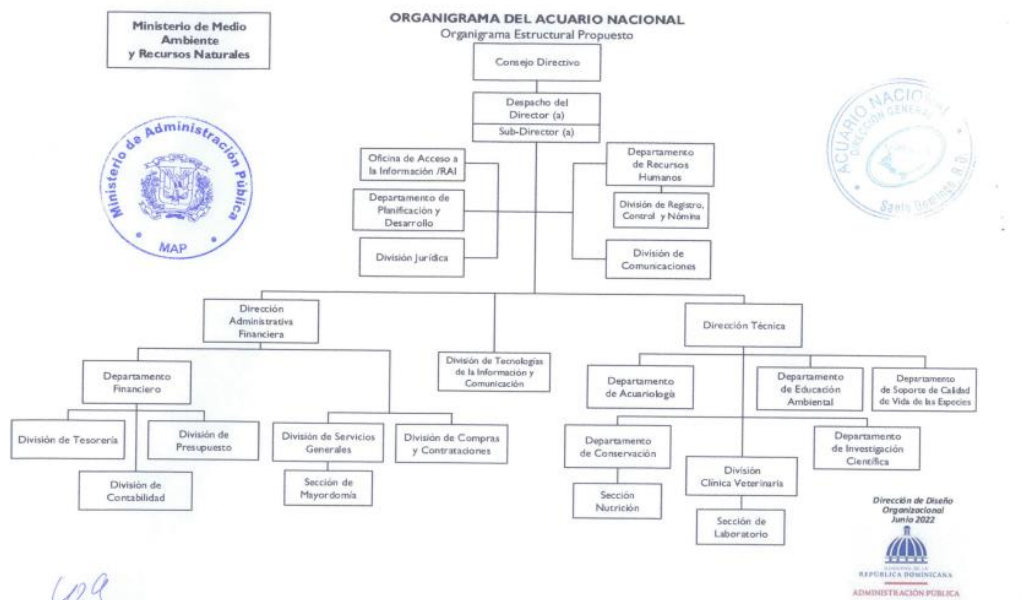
Ministerio de Medio Ambiente y Recursos Naturales

ORGANIGRAMA DEL ACUARIO NACIONAL
Organigrama Estructural Propuesto

Ministerio de Administración Pública
MAP

ACUARIO NACIONAL
DIRECCIÓN GENERAL
Santo Domingo, R.D.

Consejo Directivo

Despacho del Director (a)
Sub-Director (a)

Oficina de Acceso a la Información /RAI

Departamento de Planificación y Desarrollo

División Jurídica

Departamento de Recursos Humanos

División de Registro, Control y Nómina

División de Comunicaciones

Dirección Administrativa Financiera

División de Tecnologías de la Información y Comunicación

Dirección Técnica

Departamento Financiero

División de Tesorería

División de Presupuesto

División de Contabilidad

División de Servicios Generales

Sección de Mayordomía

División de Compras y Contrataciones

Departamento de Acuariología

Departamento de Educación Ambiental

Departamento de Soporte de Calidad de Vida de las Especies

Departamento de Conservación

Sección Nutrición

División Clínica Veterinaria

Sección de Laboratorio

Departamento de Investigación Científica

Dirección de Diseño Organizacional
Junio 2022

REPÚBLICA DOMINICANA
ADMINISTRACIÓN PÚBLICA

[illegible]